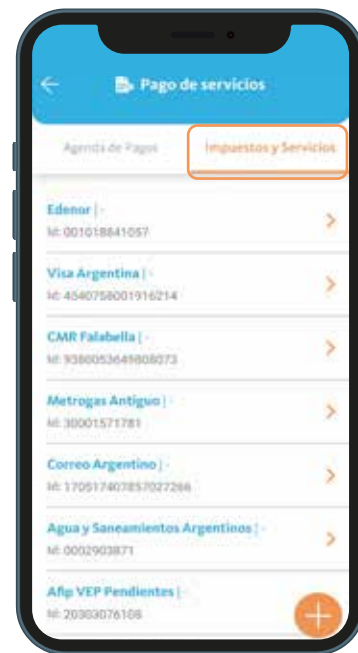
Pago de servicios

Agenda de Pagos

Impuestos y Servicios

Edenor | -
Nº: 001018841057

Visa Argentina | -
Nº: 4540758001916214

CMR Falabella | -
Nº: 9386053649808073

Metrogas Antiguo | -
Nº: 30001571781

Correo Argentino | -
Nº: 170517407857027266

Agua y Saneamientos Argentinos | -
Nº: 0002903871

Afip VEP Pendientes | -
Nº: 20303076108